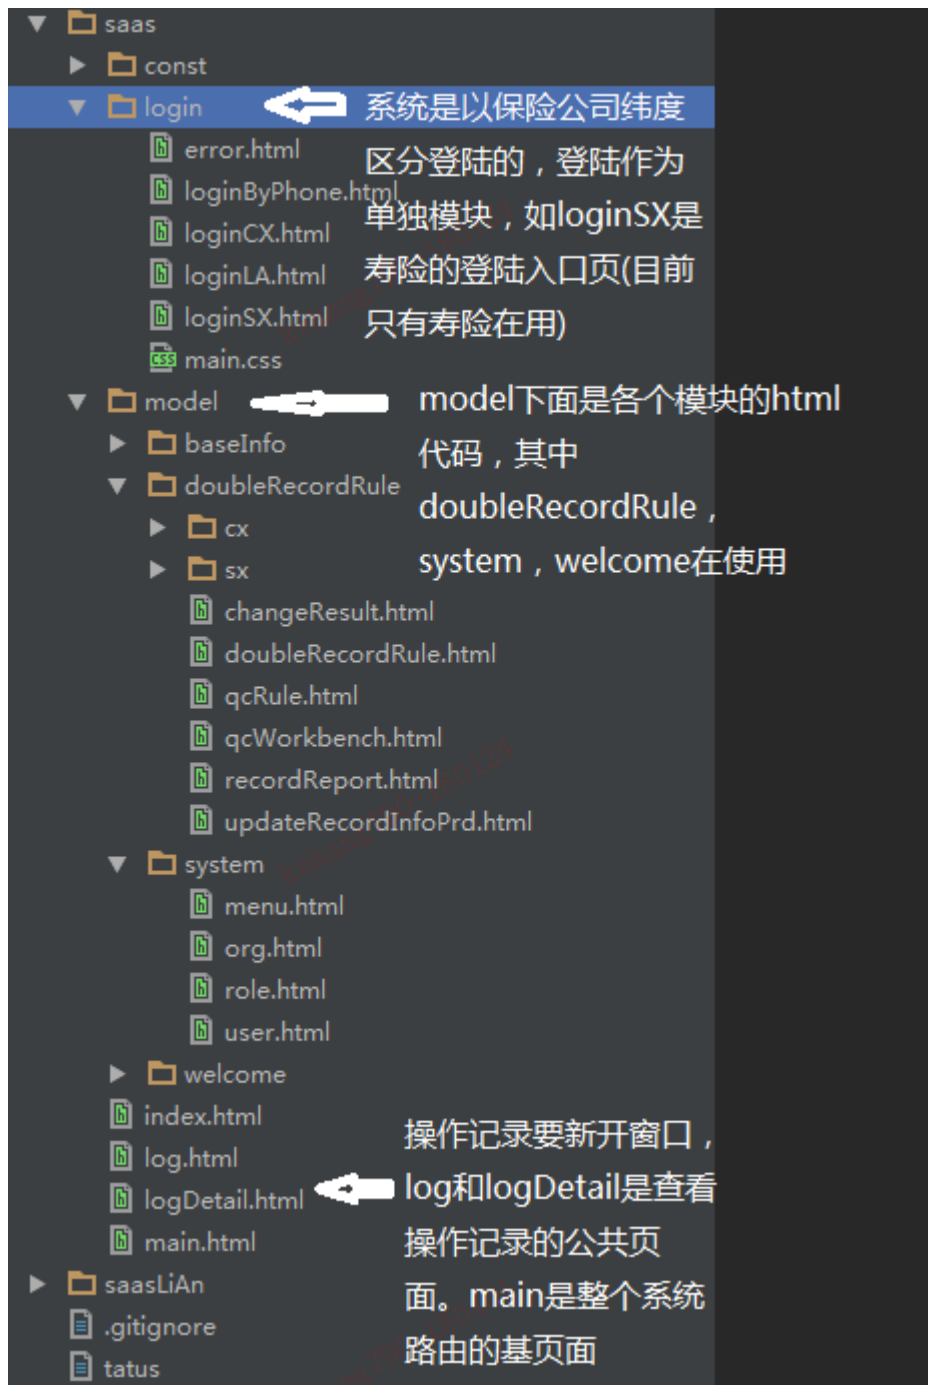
saas
const
login
系统是以保险公司纬度区分登陆的，登陆作为单独模块，如loginSX是寿险的登陆入口页(目前只有寿险在用)
error.html
loginByPhone.html
loginCX.html
loginLA.html
loginSX.html
main.css
model
model下面是各个模块的html代码，其中doubleRecordRule，system，welcome在使用
baseInfo
doubleRecordRule
cx
sx
changeResult.html
doubleRecordRule.html
qcRule.html
qcWorkbench.html
recordReport.html
updateRecordInfoPrd.html
system
menu.html
org.html
role.html
user.html
welcome
index.html
log.html
logDetail.html
main.html
操作记录要新开窗口，log和logDetail是查看操作记录的公共页面。main是整个系统路由的基页面
saasLiAn
.gitignore
tatus